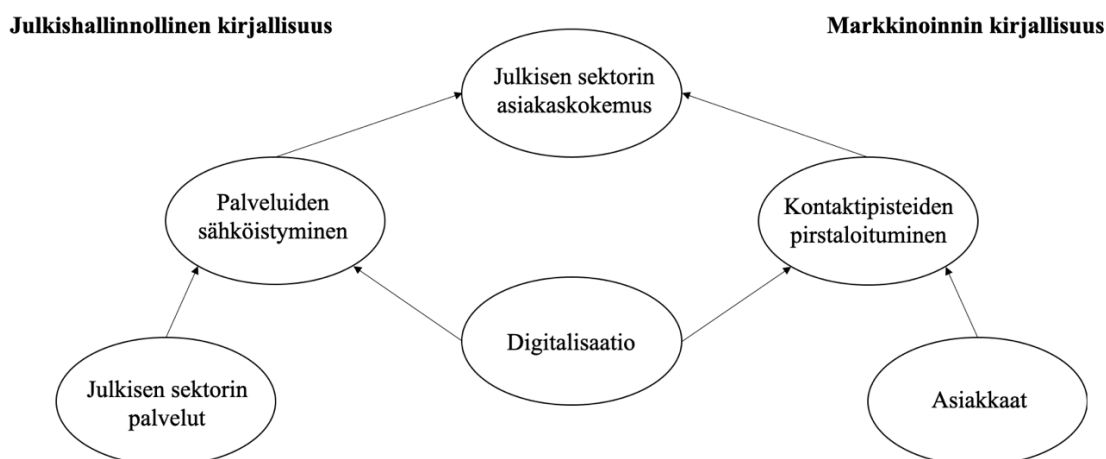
Julkishallinnollinen kirjallisuus

Markkinoinnin kirjallisuus

Julkisen sektorin asiakaskokemus

Palveluiden sähköistyminen

Kontaktipisteiden pirstaloituminen

Digitalisaatio

Julkisen sektorin palvelut

Asiakkaat